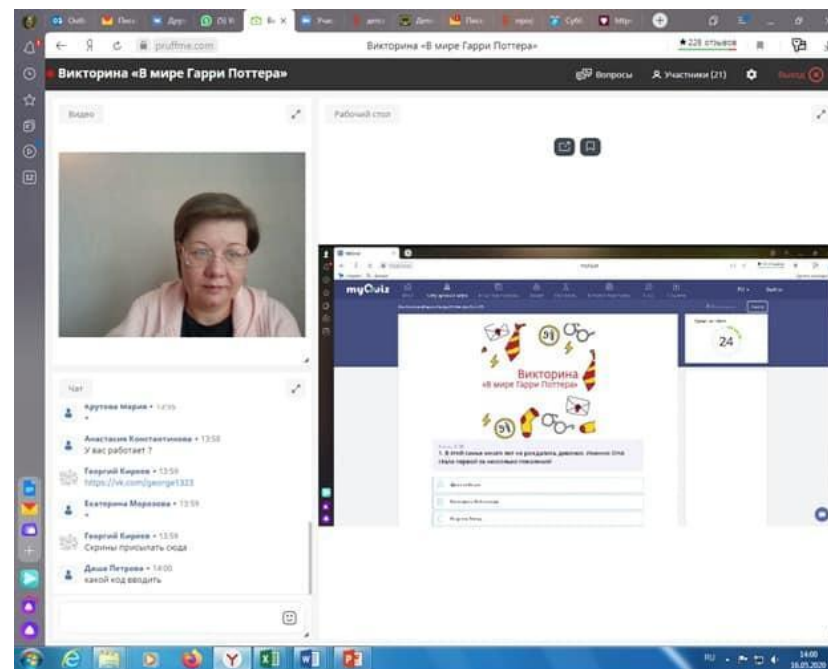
pruffme.com

Викторина «В мире Гарри Поттера»

★ 228 отзывов

Викторина «В мире Гарри Поттера»

Вопросы

Участники (21)

Выход

Видео

Рабочий стол

Чат

Крутова Мария • 13:55

Анастасия Константинова • 13:58
У вас работает ?

Георгий Киреев • 13:59
https://vk.com/george1323

Екатерина Морозова • 13:59

Георгий Киреев • 13:59
Скрины присылать сюда

Даша Петрова • 14:00
какой код вводить

myQuiz

24

Викторина
«В мире Гарри Поттера»

1. В этой семье почти нет не рождалось девочек. Именно Она стала первой за несколько поколений!

RU

14:00
16.05.2020